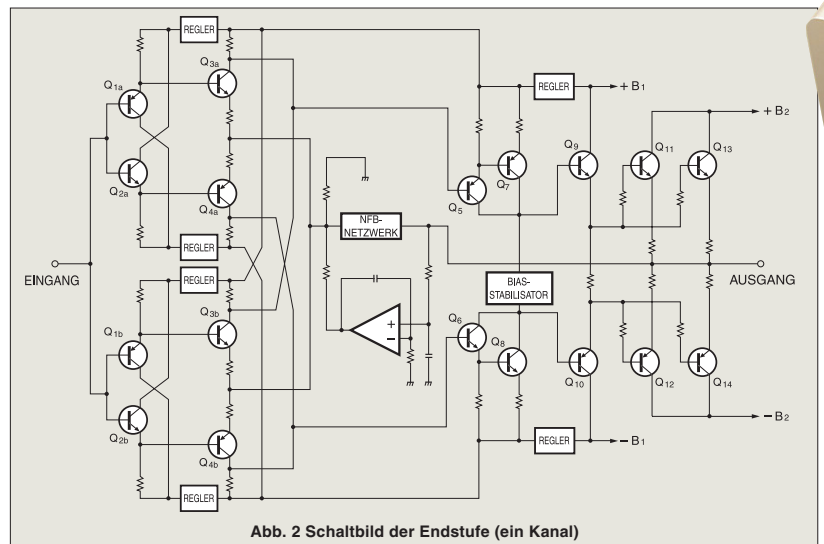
REGLER
$Q_{3a}$
$Q_{1a}$
$Q_{2a}$
$Q_{4a}$
REGLER
REGLER
EINGANG
$Q_{3b}$
$Q_{1b}$
$Q_{2b}$
$Q_{4b}$
REGLER
NFB-NETZWERK
+
−
REGLER
$+ B_1$
$Q_9$
$Q_7$
$Q_5$
$Q_{11}$
$Q_{13}$
$+ B_2$
BIAS-STABILISATOR
AUSGANG
$Q_6$
$Q_8$
$Q_{10}$
$Q_{12}$
$Q_{14}$
REGLER
$- B_1$
$- B_2$

Abb. 2 Schaltbild der Endstufe (ein Kanal)